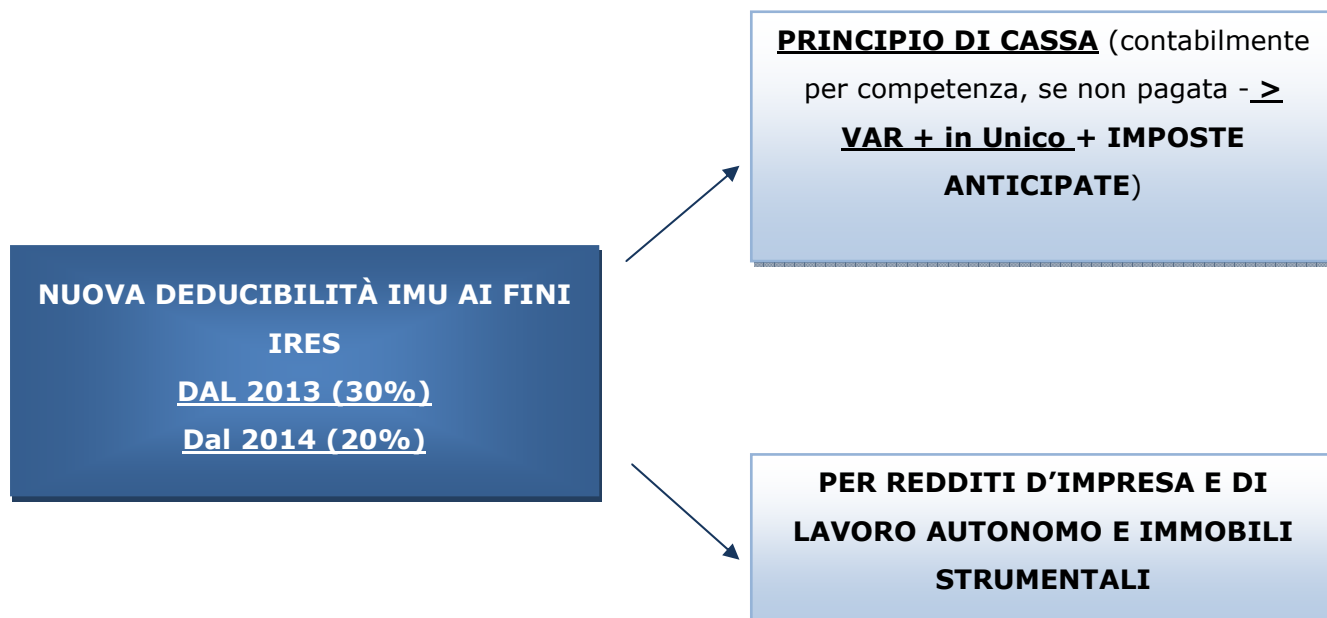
NUOVA DEDUCIBILITÀ IMU AI FINI IRES
DAL 2013 (30%)
Dal 2014 (20%)

PRINCIPIO DI CASSA (contabilmente per competenza, se non pagata -> VAR + in Unico + IMPOSTE ANTICIPATE)

PER REDDITI D'IMPRESA E DI LAVORO AUTONOMO E IMMOBILI STRUMENTALI